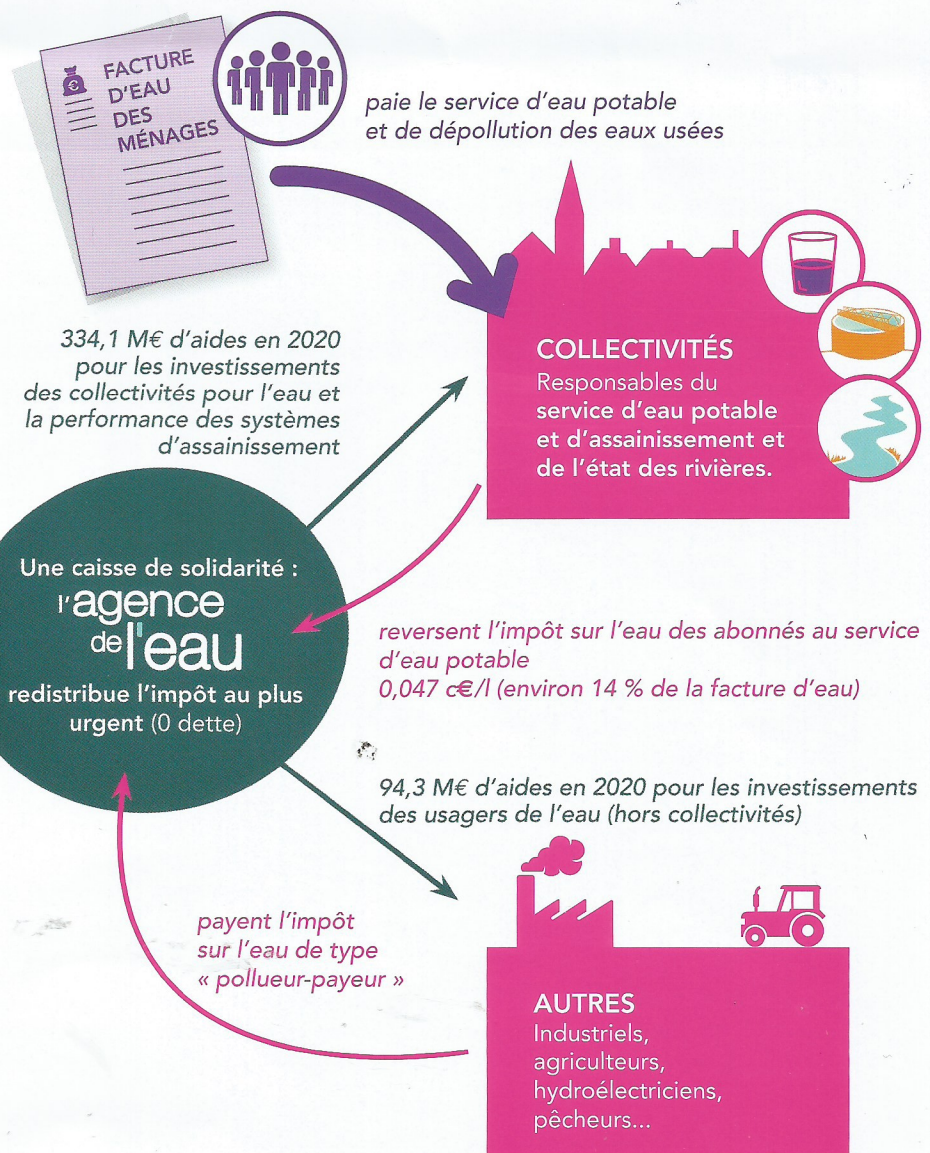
FACTURE D'EAU DES MÉNAGES

paie le service d'eau potable et de dépollution des eaux usées

334,1 M€ d'aides en 2020 pour les investissements des collectivités pour l'eau et la performance des systèmes d'assainissement

COLLECTIVITÉS
Responsables du service d'eau potable et d'assainissement et de l'état des rivières.

Une caisse de solidarité :
l'agence de l'eau
redistribue l'impôt au plus urgent (0 dette)

reversent l'impôt sur l'eau des abonnés au service d'eau potable
0,047 c€/l (environ 14 % de la facture d'eau)

94,3 M€ d'aides en 2020 pour les investissements des usagers de l'eau (hors collectivités)

payent l'impôt sur l'eau de type « pollueur-payeur »

AUTRES
Industriels, agriculteurs, hydroélectriciens, pêcheurs...